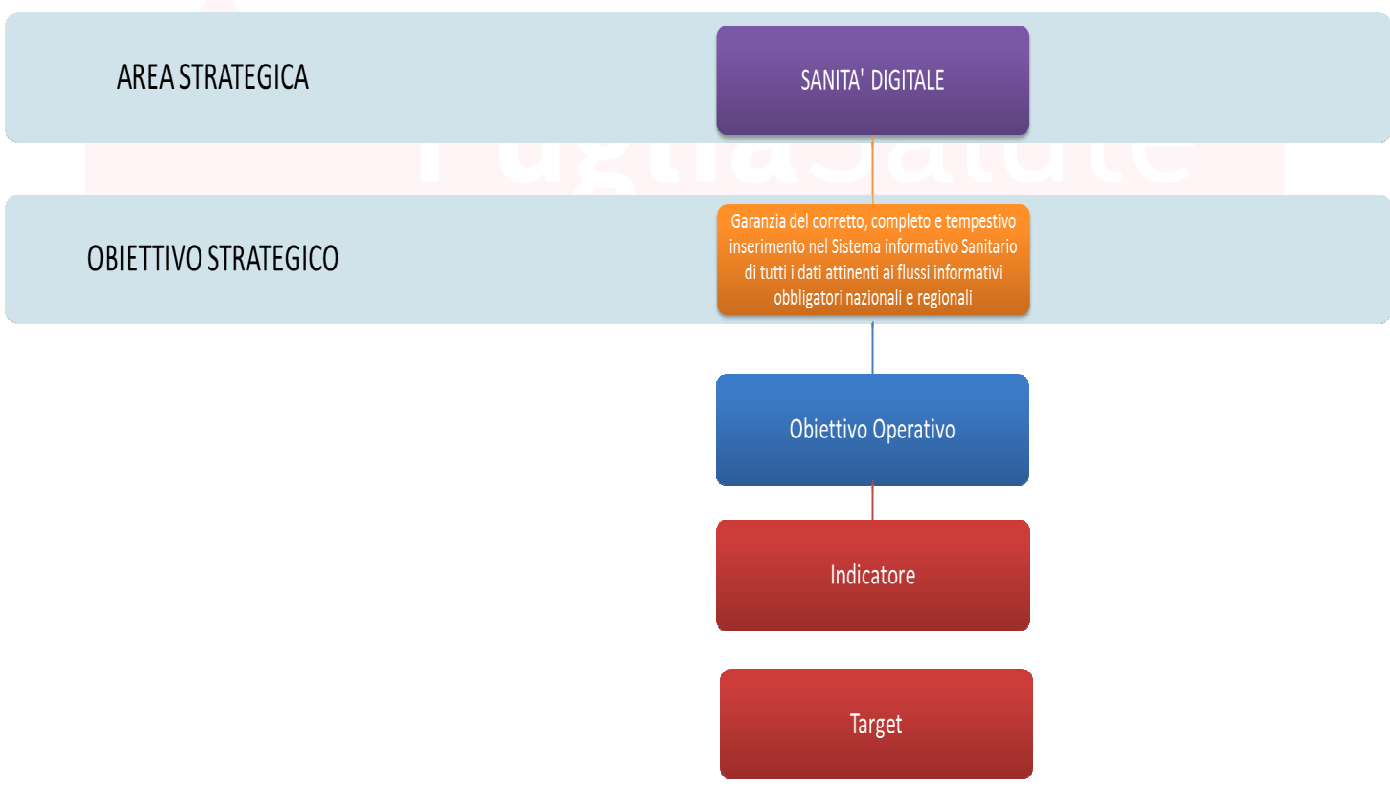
AREA STRATEGICA

SANITA' DIGITALE

PugliaSalute

OBIETTIVO STRATEGICO

Garanzia del corretto, completo e tempestivo inserimento nel Sistema informativo Sanitario di tutti i dati attinenti ai flussi informativi obbligatori nazionali e regionali

Obiettivo Operativo

Indicatore

Target